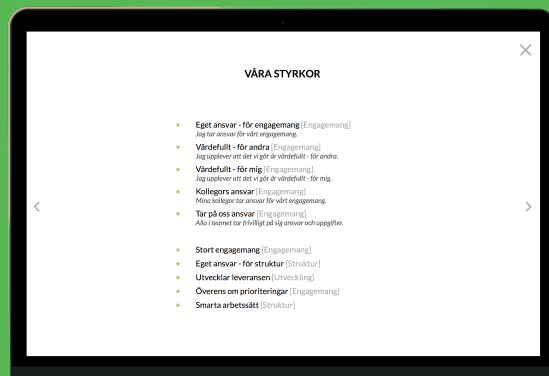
VÅRA STYRKOR

- Eget ansvar - för engagemang [Engagemang]
Jag tar ansvar för vårt engagemang.
- Värdefullt - för andra [Engagemang]
Jag upplever att det vi gör är värdefullt - för andra.
- Värdefullt - för mig [Engagemang]
Jag upplever att det vi gör är värdefullt - för mig.
- Kollegors ansvar [Engagemang]
Mina kollegor tar ansvar för vårt engagemang.
- Tar på oss ansvar [Engagemang]
Alla i teamet tar frivilligt på sig ansvar och uppgifter.

- Stort engagemang [Engagemang]
- Eget ansvar - för struktur [Struktur]
- Utvecklar leveransen [Utveckling]
- Överens om prioriteringar [Engagemang]
- Smarta arbetssätt [Struktur]